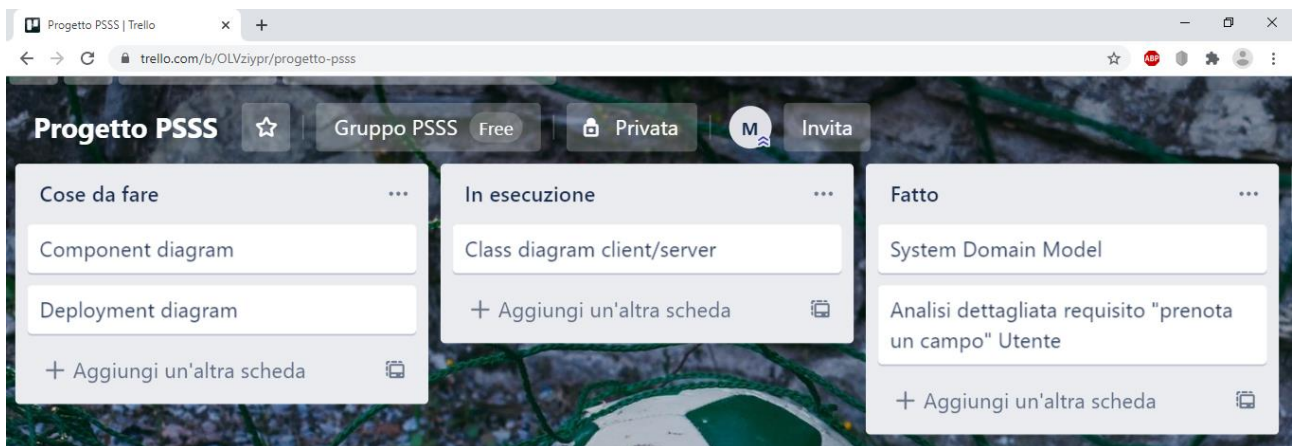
Progetto PSSS | Trello
trello.com/b/OLVziypr/progetto-psss

Progetto PSSS
Gruppo PSSS Free
Privata
M
Invita

Cose da fare
...
Component diagram
Deployment diagram
+ Aggiungi un'altra scheda

In esecuzione
...
Class diagram client/server
+ Aggiungi un'altra scheda

Fatto
...
System Domain Model
Analisi dettagliata requisito "prenota un campo" Utente
+ Aggiungi un'altra scheda